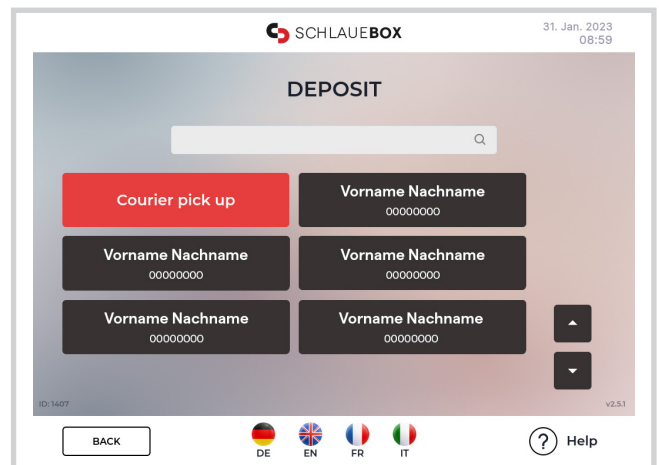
SCHLAUEBOX

31. Jan. 2023
08:59

DEPOSIT

Courier pick up

Vorname Nachname
00000000

Vorname Nachname
00000000

Vorname Nachname
00000000

Vorname Nachname
00000000

Vorname Nachname
00000000

ID: 1407

v2.5.1

BACK

DE EN FR IT

? Help